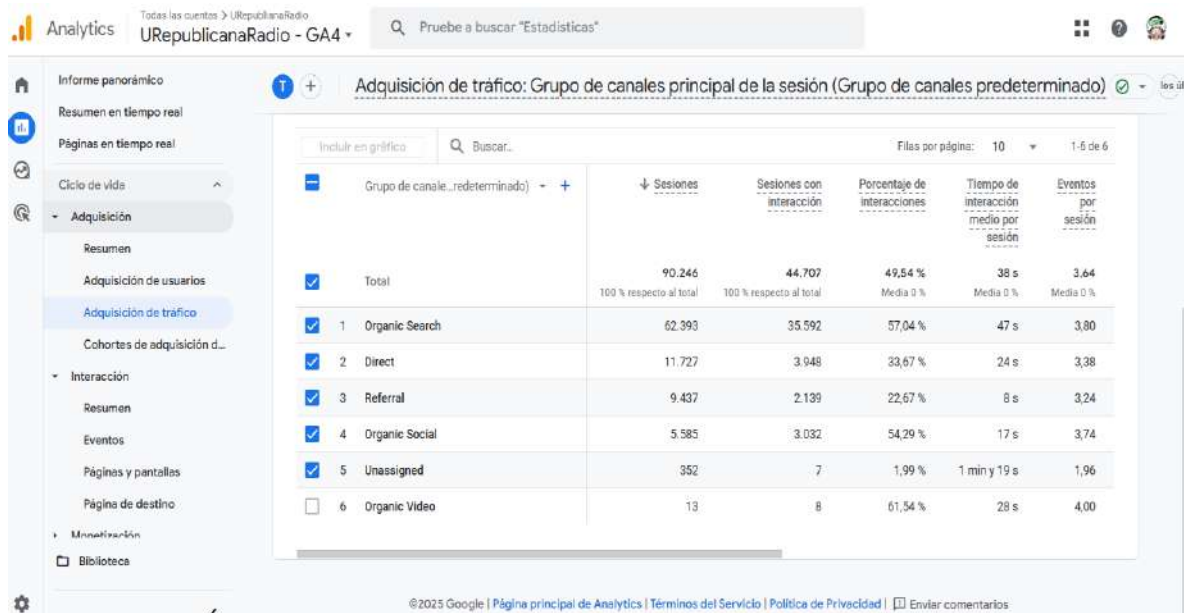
Analytics
Todas las cuentas > URepublicanaRadio
URepublicanaRadio - GA4

Pruebe a buscar "Estadísticas"

Informe panorámico
Resumen en tiempo real
Páginas en tiempo real
Ciclo de vida
Adquisición
Resumen
Adquisición de usuarios
Adquisición de tráfico
Cohortes de adquisición d...
Interacción
Resumen
Eventos
Páginas y pantallas
Página de destino
Monetización
Biblioteca

Adquisición de tráfico: Grupo de canales principal de la sesión (Grupo de canales predeterminado)

Incluir en gráfico
Buscar...
Filas por página: 10
1-6 de 6

| | | Grupo de canale...redeterminado) | Sesiones | Sesiones con interacción | Porcentaje de interacciones | Tiempo de interacción medio por sesión | Eventos por sesión |
|---|---|---|---|---|---|---|---|
| ☑ | | Total | 90.246 100 % respecto al total | 44.707 100 % respecto al total | 49,54 % Media 0 % | 38 s Media 0 % | 3,64 Media 0 % |
| ☑ | 1 | Organic Search | 62.393 | 35.592 | 57,04 % | 47 s | 3,80 |
| ☑ | 2 | Direct | 11.727 | 3.948 | 33,67 % | 24 s | 3,38 |
| ☑ | 3 | Referral | 9.437 | 2.139 | 22,67 % | 8 s | 3,24 |
| ☑ | 4 | Organic Social | 5.585 | 3.032 | 54,29 % | 17 s | 3,74 |
| ☑ | 5 | Unassigned | 352 | 7 | 1,99 % | 1 min y 19 s | 1,96 |
| ☐ | 6 | Organic Video | 13 | 8 | 61,54 % | 28 s | 4,00 |

©2025 Google | Página principal de Analytics | Términos del Servicio | Política de Privacidad | Enviar comentarios